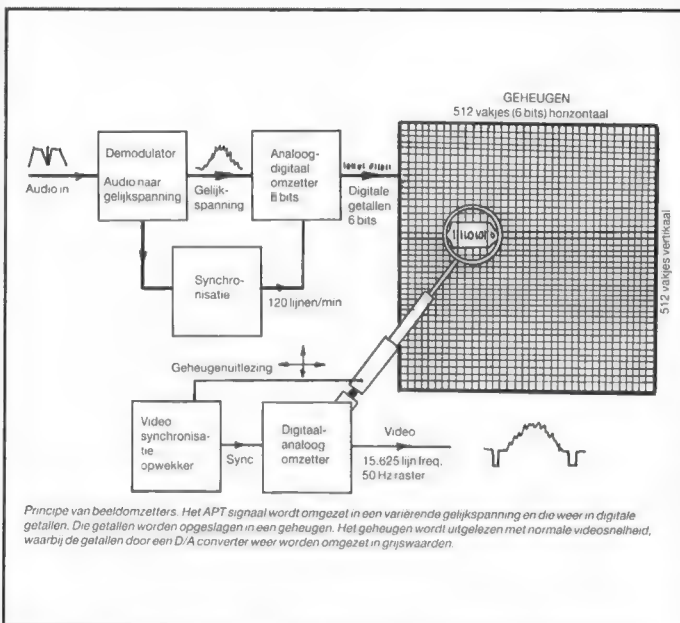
GEHEUGEN
512 vakjes (6 bits) horizontaal

Audio in

Demodulator

Audio naar gelijkspanning

Gelijkspanning

Analoog-digitaal omzetter 6 bits

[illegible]

Digitale getallen 6 bits

110101

512 vakjes vertikaal

Synchronisatie

120 lijnen/min

Geheugenuitlezing

Video synchronisatie opwekker

Sync

Digitaal-analoog omzetter

Video

15.625 lijn freq. 50 Hz raster

Principe van beeldomzetters. Het APT signaal wordt omgezet in een variërende gelijkspanning en die weer in digitale getallen. Die getallen worden opgeslagen in een geheugen. Het geheugen wordt uitgelezen met normale videosnelheid, waarbij de getallen door een D/A converter weer worden omgezet in grijswaarden.